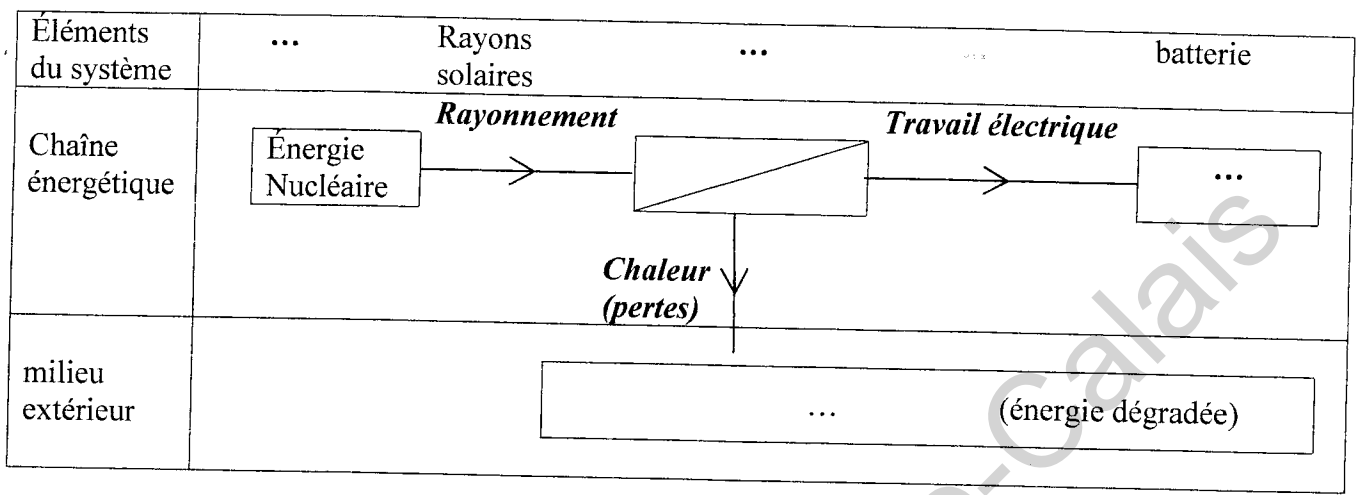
| Éléments du système | … Rayons solaires … batterie |
|---|---|
| Chaîne énergétique | Énergie Nucléaire — ***Rayonnement*** → [ ] — ***Travail électrique*** → … ; ***Chaleur (pertes)*** ↓ |
| milieu extérieur | … (énergie dégradée) |

-Calais